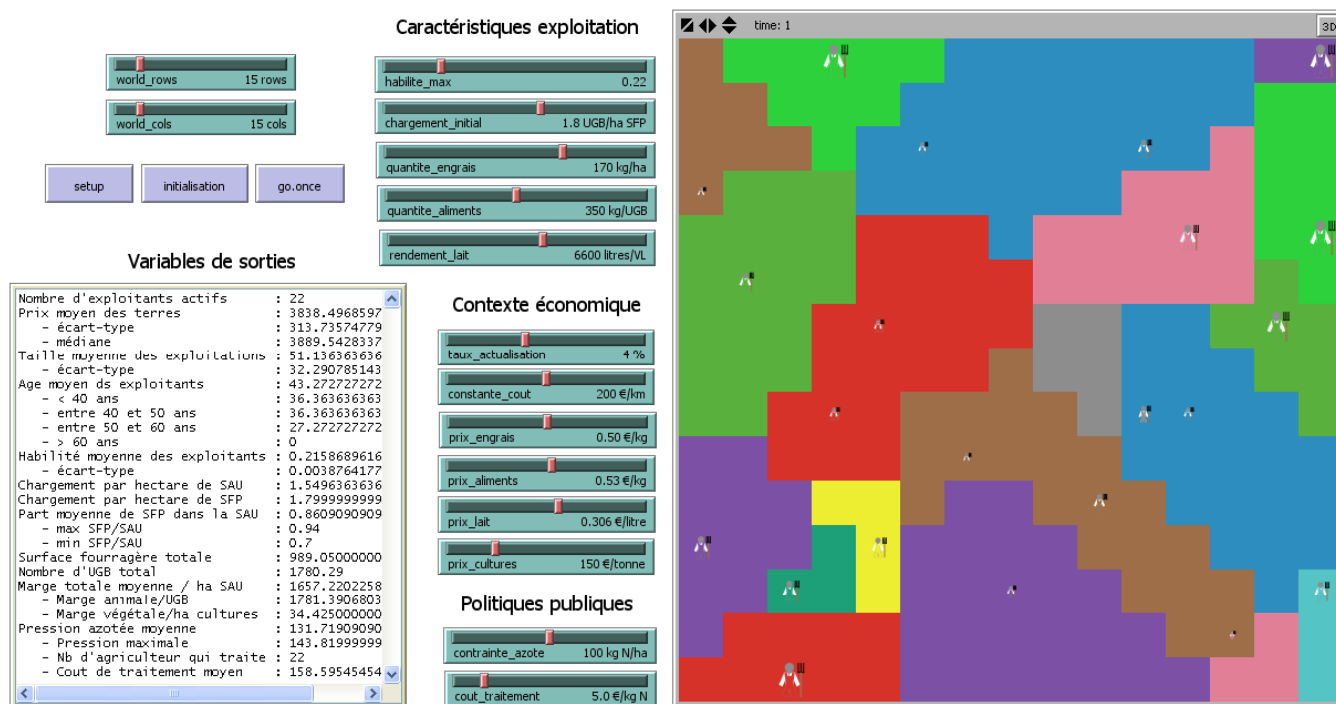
world_rows 15 rows

world_cols 15 cols

setup

initialisation

go.once

Caractéristiques exploitation

habilite_max 0.22

chargement_initial 1.8 UGB/ha SFP

quantite_engrais 170 kg/ha

quantite_aliments 350 kg/UGB

rendement_lait 6600 litres/VL

Variables de sorties

Nombre d'exploitants actifs : 22
Prix moyen des terres : 3838.4968597
- écart-type : 313.73574779
- médiane : 3889.5428337
Taille moyenne des exploitations : 51.136363636
- écart-type : 32.290785143
Age moyen ds exploitants : 43.272727272
- < 40 ans : 36.363636363
- entre 40 et 50 ans : 36.363636363
- entre 50 et 60 ans : 27.272727272
- > 60 ans : 0
Habilité moyenne des exploitants : 0.2158689616
- écart-type : 0.0038764177
Chargement par hectare de SAU : 1.5496363636
Chargement par hectare de SFP : 1.7999999999
Part moyenne de SFP dans la SAU : 0.8609090909
- max SFP/SAU : 0.94
- min SFP/SAU : 0.7
Surface fourragère totale : 989.05000000
Nombre d'UGB total : 1780.29
Marge totale moyenne / ha SAU : 1657.2202258
- Marge animale/UGB : 1781.3906803
- Marge végétale/ha cultures : 34.425000000
Pression azotée moyenne : 131.71909090
- Pression maximale : 143.81999999
- Nb d'agriculteur qui traite : 22
- Cout de traitement moyen : 158.59545454

Contexte économique

taux_actualisation 4 %

constante_cout 200 €/km

prix_engrais 0.50 €/kg

prix_aliments 0.53 €/kg

prix_lait 0.306 €/litre

prix_cultures 150 €/tonne

Politiques publiques

contrainte_azote 100 kg N/ha

cout_traitement 5.0 €/kg N

time: 1

3D